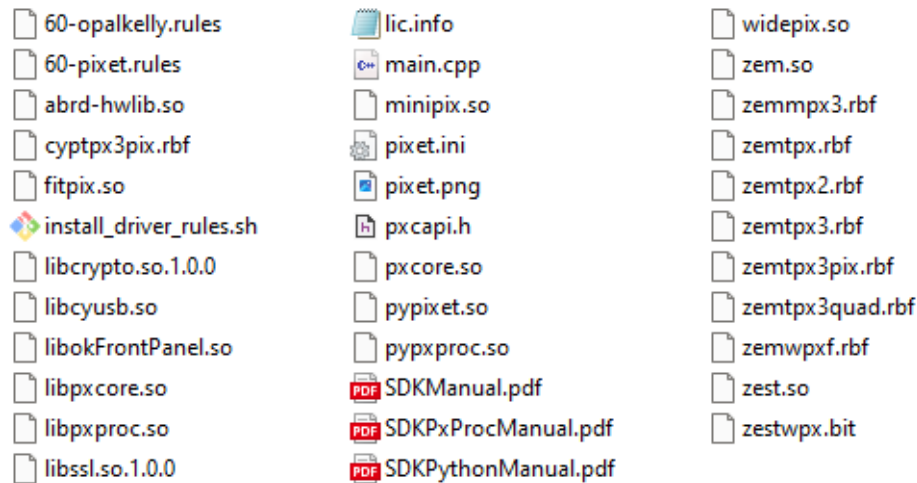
60-opalkelly.rules
60-pixet.rules
abrd-hwlib.so
cyptpx3pix.rbf
fitpix.so
install_driver_rules.sh
libcrypto.so.1.0.0
libcyusb.so
libokFrontPanel.so
libpxcore.so
libpxproc.so
libssl.so.1.0.0

lic.info
main.cpp
minipix.so
pixet.ini
pixet.png
pxcapi.h
pxcore.so
pypixet.so
pypxproc.so
SDKManual.pdf
SDKPxProcManual.pdf
SDKPythonManual.pdf

widepix.so
zem.so
zemmpx3.rbf
zemtpx.rbf
zemtpx2.rbf
zemtpx3.rbf
zemtpx3pix.rbf
zemtpx3quad.rbf
zemwpxf.rbf
zest.so
zestwpx.bit